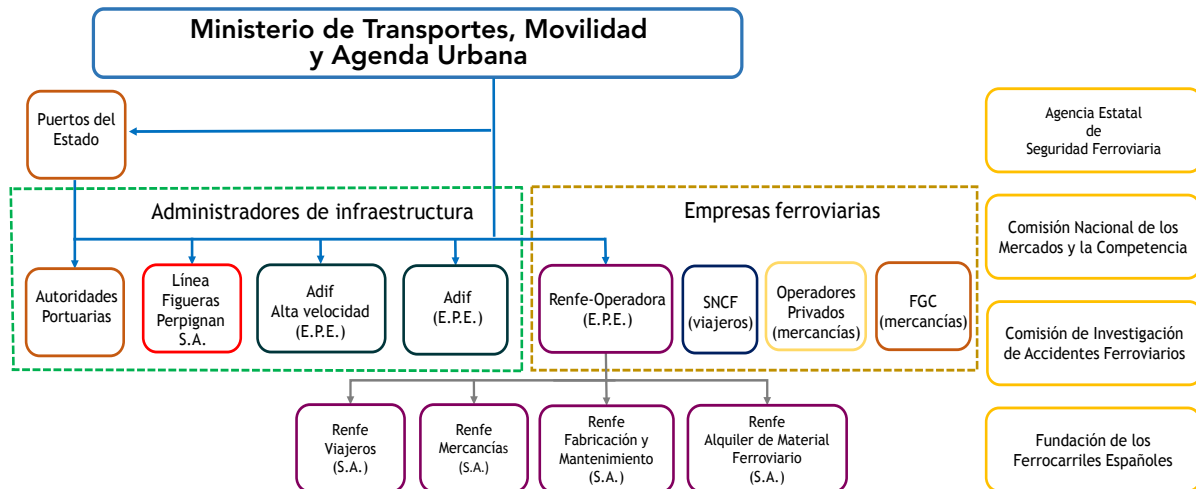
Ministerio de Transportes, Movilidad y Agenda Urbana

Puertos del Estado

Administradores de infraestructura

Empresas ferroviarias

Autoridades Portuarias

Línea Figueras Perpignan S.A.

Adif Alta velocidad (E.P.E.)

Adif (E.P.E.)

Renfe-Operadora (E.P.E.)

SNCF (viajeros)

Operadores Privados (mercancías)

FGC (mercancías)

Renfe Viajeros (S.A.)

Renfe Mercancías (S.A.)

Renfe Fabricación y Mantenimiento (S.A.)

Renfe Alquiler de Material Ferroviario (S.A.)

Agencia Estatal de Seguridad Ferroviaria

Comisión Nacional de los Mercados y la Competencia

Comisión de Investigación de Accidentes Ferroviarios

Fundación de los Ferrocarriles Españoles